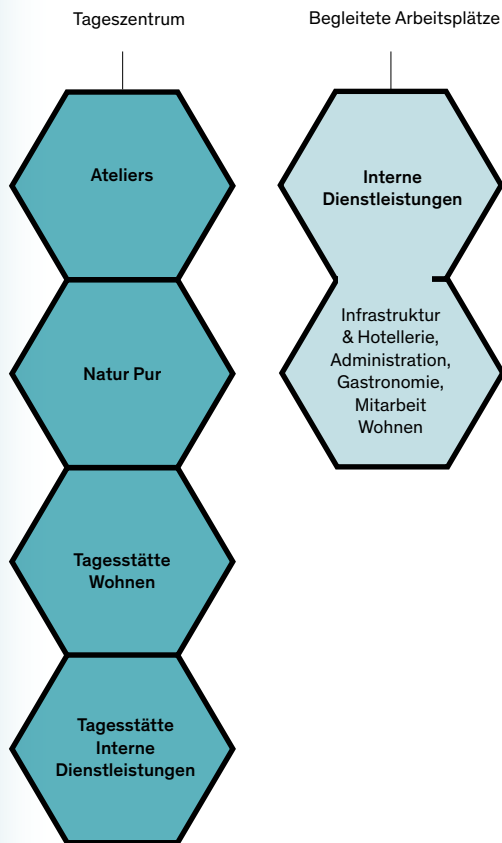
Tageszentrum

Ateliers

Natur Pur

Tagesstätte Wohnen

Tagesstätte Interne Dienstleistungen

Begleitete Arbeitsplätze

Interne Dienstleistungen

Infrastruktur & Hotellerie, Administration, Gastronomie, Mitarbeit Wohnen